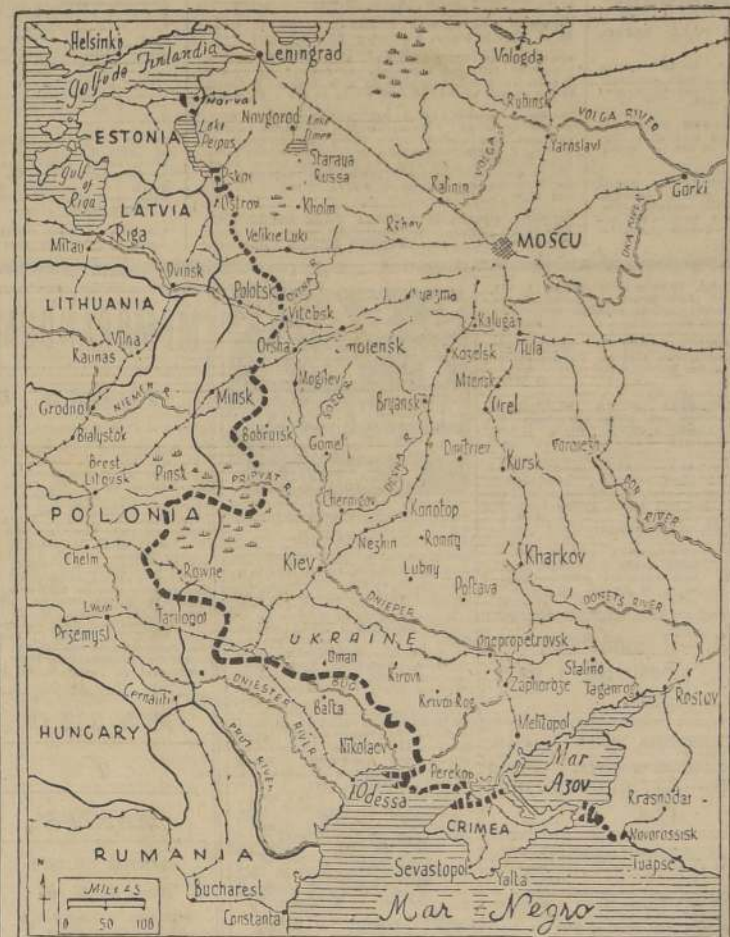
Helsinki
Golfo de Finlandia
Leningrad
Vologda
Narva
Rybinsk
Volga River
Novgorod
Lake Ilmen
Yaroslavl
ESTONIA
Lake Peipus
Staraya Russa
Pskov
Kalinin
Volga
Gorki
Gulf of Riga
Ostrov
Kholm
LATVIA
Rzhev
Oka River
Riga
Velikie Luki
MOSCU
Mitau
Dvinsk
Polotsk
Vyazma
LITHUANIA
Vitebsk
Kaluga
Vilna
Tula
Kaunas
Orsha
Smolensk
Koselsk
Mogilev
Mtsensk
Minsk
Bryansk
Grodno
Niemen R.
Orel
Bialystok
Bobruisk
Gomel
Dmitriev
Voronezh
Brest Litovsk
Pinsk
Kursk
Pripyat R.
Don River
Chernigov
Konotop
POLONIA
Romny
Neshin
Chelm
Kiev
Lubny
Kharkov
Rowne
Poltava
Dnieper
Donets River
Lwow
Tarnopol
Przemysl
UKRAINE
Dnepropetrovsk
Uman
Stalino
Kirovo
Taganrog
Rostov
Cernauti
Dniester River
Zaporozhe
Balta
Krivoi Rog
Melitopol
HUNGARY
Prut River
Nikolaev
Mar
Perekop
Azov
Odessa
Krasnodar
CRIMEA
Novorossisk
RUMANIA
Sevastopol
Tuapse
Yalta
Miles
0 50 100
Bucharest
Constanta
Mar Negro